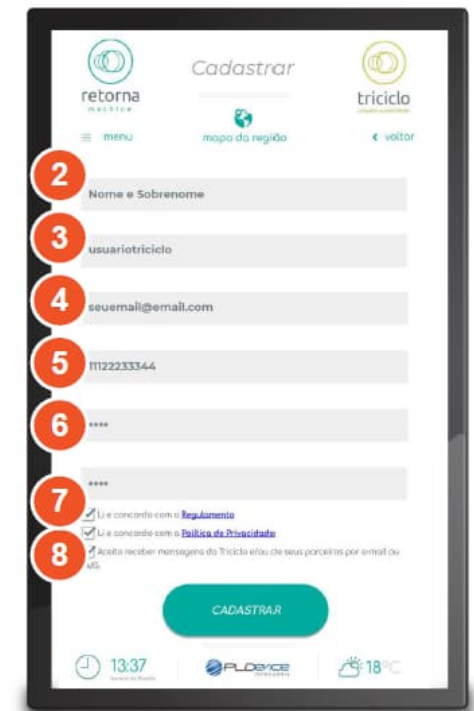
retorna
machine

Cadastrar

triciclo
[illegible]

≡ menu

mapa da região

‹ voltar

2
Nome e Sobrenome

3
usuariotriciclo

4
seuemail@email.com

5
11122233344

6
****

****

7
Li e concordo com o Regulamento

Li e concordo com a Política de Privacidade

8
Aceito receber mensagens do Triciclo e/ou de seus parceiros por e-mail ou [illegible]MS

CADASTRAR

13:37
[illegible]

PLDEVICE
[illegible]

18°C